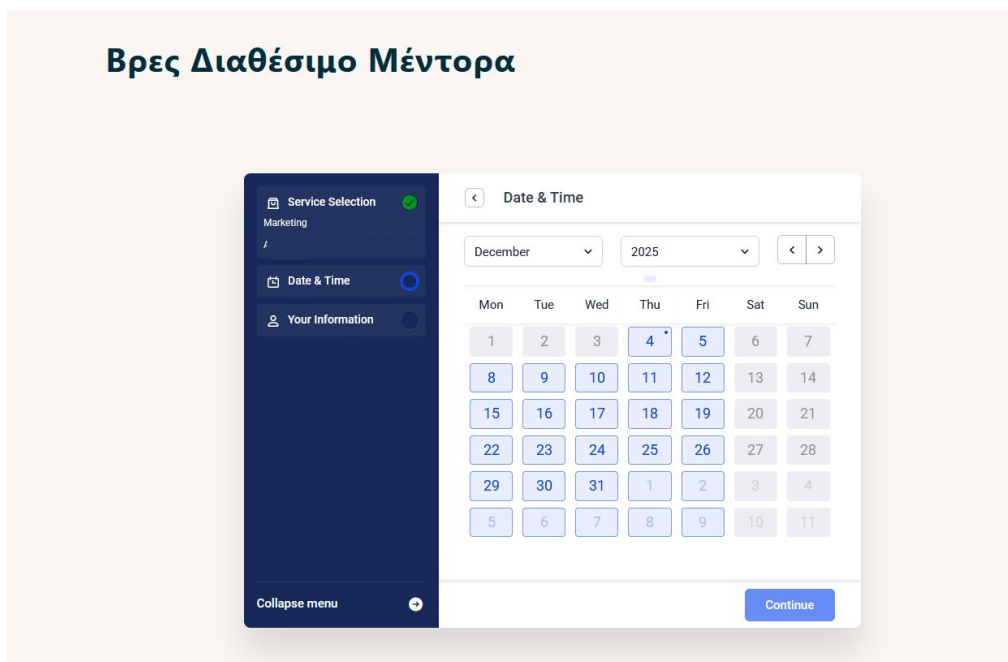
Βρες Διαθέσιμο Μέντορα

Service Selection
Marketing
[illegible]

Date & Time

Your Information

Collapse menu

Date & Time

December
2025

| Mon | Tue | Wed | Thu | Fri | Sat | Sun |
|---|---|---|---|---|---|---|
| 1 | 2 | 3 | 4 | 5 | 6 | 7 |
| 8 | 9 | 10 | 11 | 12 | 13 | 14 |
| 15 | 16 | 17 | 18 | 19 | 20 | 21 |
| 22 | 23 | 24 | 25 | 26 | 27 | 28 |
| 29 | 30 | 31 | 1 | 2 | 3 | 4 |
| 5 | 6 | 7 | 8 | 9 | 10 | 11 |

Continue